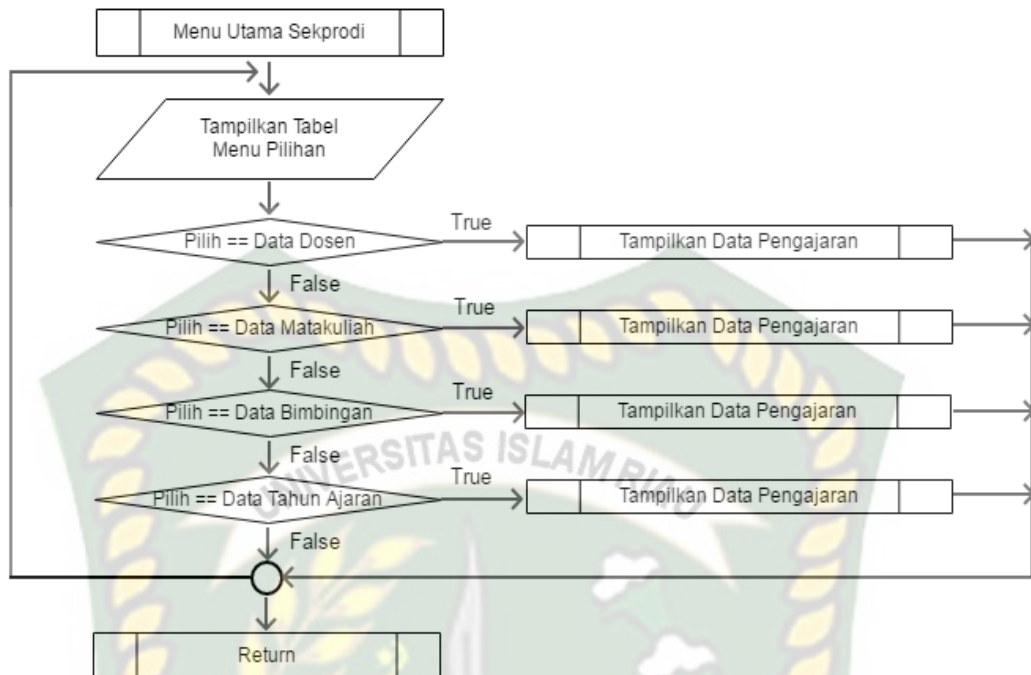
Menu Utama Sekprodi

Tampilkan Tabel Menu Pilihan

Pilih == Data Dosen

True

Tampilkan Data Pengajaran

False

Pilih == Data Matakuliah

True

Tampilkan Data Pengajaran

False

Pilih == Data Bimbingan

True

Tampilkan Data Pengajaran

False

Pilih == Data Tahun Ajaran

True

Tampilkan Data Pengajaran

False

Return

UNIVERSITAS ISLAM RIAU